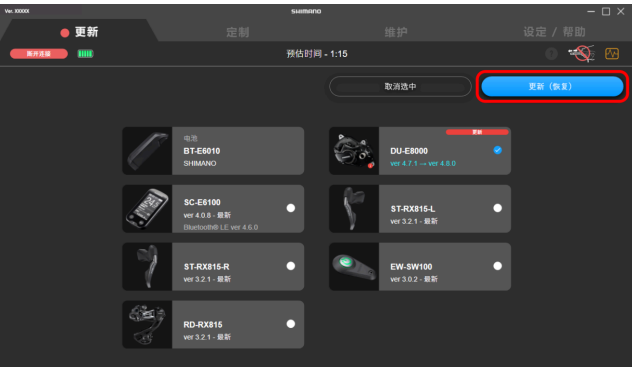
Ver. XXXXX

SHIMANO

— □ ✕

更新

定制

维护

设定 / 帮助

断开连接

预估时间 - 1:15

?

取消选中

更新（恢复）

电池

BT-E6010

SHIMANO

更新

DU-E8000

ver 4.7.1 → ver 4.8.0

SC-E6100

ver 4.0.8 - 最新

Bluetooth® LE ver 4.6.0

ST-RX815-L

ver 3.2.1 - 最新

ST-RX815-R

ver 3.2.1 - 最新

EW-SW100

ver 3.0.2 - 最新

RD-RX815

ver 3.2.1 - 最新